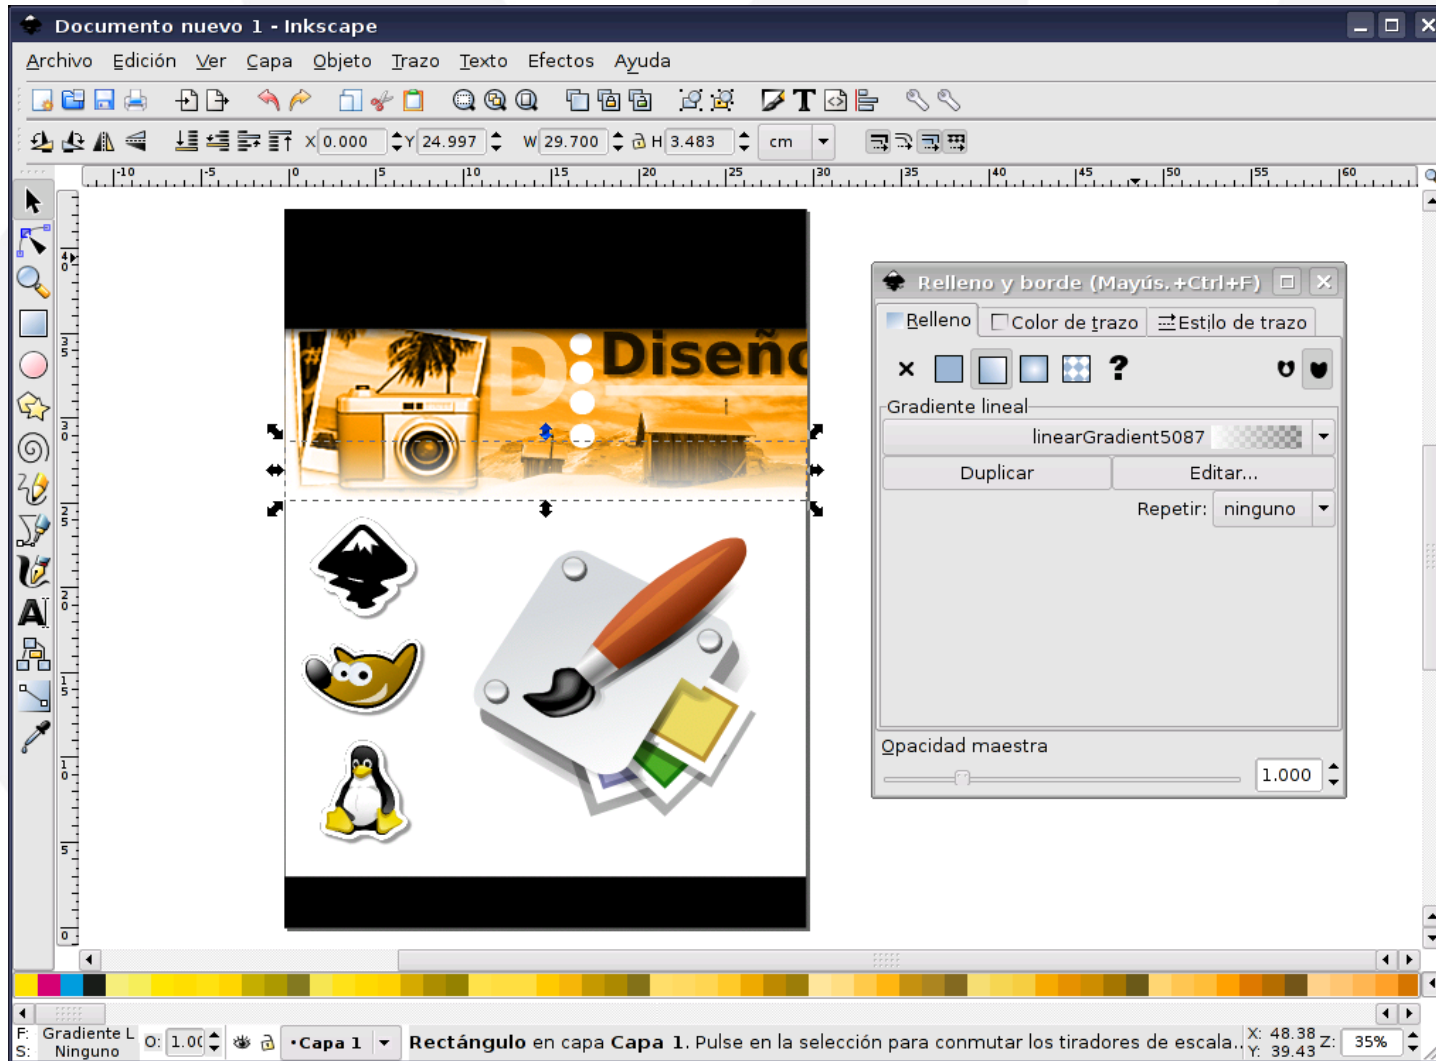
Documento nuevo 1 - Inkscape

Archivo Edición Ver Capa Objeto Trazo Texto Efectos Ayuda

X 0.000 Y 24.997 W 29.700 H 3.483 cm

-10 -5 0 5 10 15 20 25 30 35 40 45 50 55 60

Diseñ

Relleno y borde (Mayús.+Ctrl+F)

Relleno Color de trazo Estilo de trazo

× ?

Gradiente lineal

linearGradient5087

Duplicar Editar...

Repetir: ninguno

Opacidad maestra

1.000

F: Gradiente L
S: Ninguno

O: 1.0(

•Capa 1

Rectángulo en capa Capa 1. Pulse en la selección para conmutar los tiradores de escala.

X: 48.38
Y: 39.43

Z: 35%